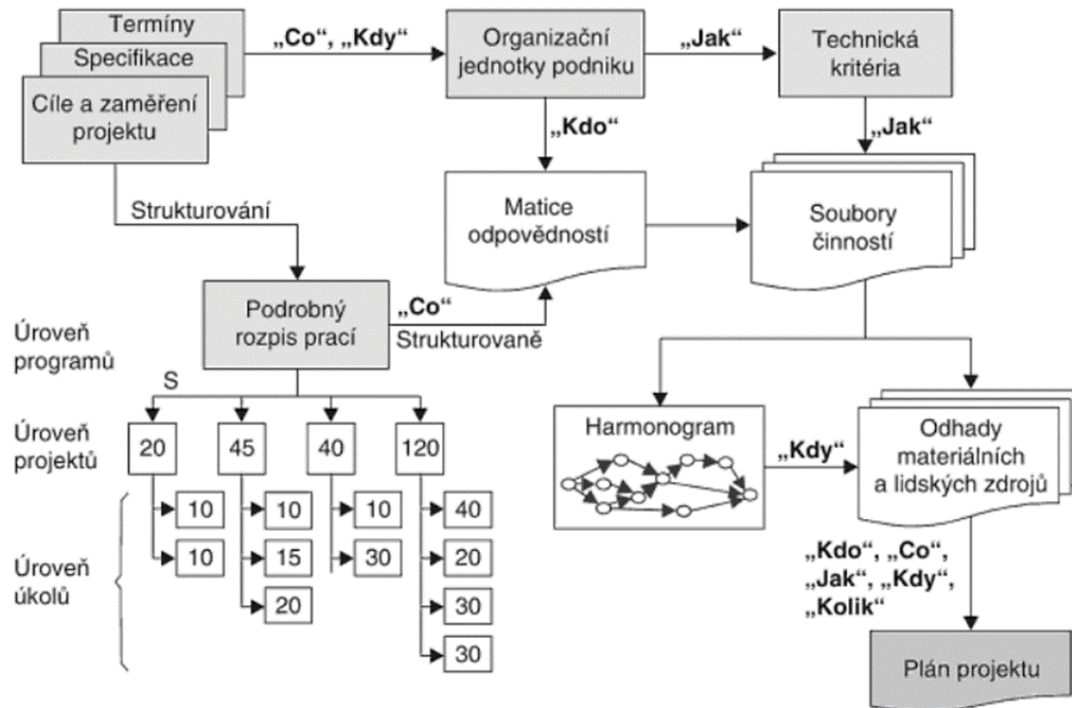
Termíny
Specifikace
Cíle a zaměření projektu

„Co“, „Kdy“

Organizační jednotky podniku

„Jak“

Technická kritéria

„Kdo“

„Jak“

Strukturování

Matice odpovědností

Soubory činností

Podrobný rozpis prací

„Co“
Strukturovaně

Úroveň programů

S

Úroveň projektů

20
45
40
120

Úroveň úkolů

10
10
10
15
20
10
30
40
20
30
30

Harmonogram

„Kdy“

Odhady materiálních a lidských zdrojů

„Kdo“, „Co“, „Jak“, „Kdy“, „Kolik“

Plán projektu